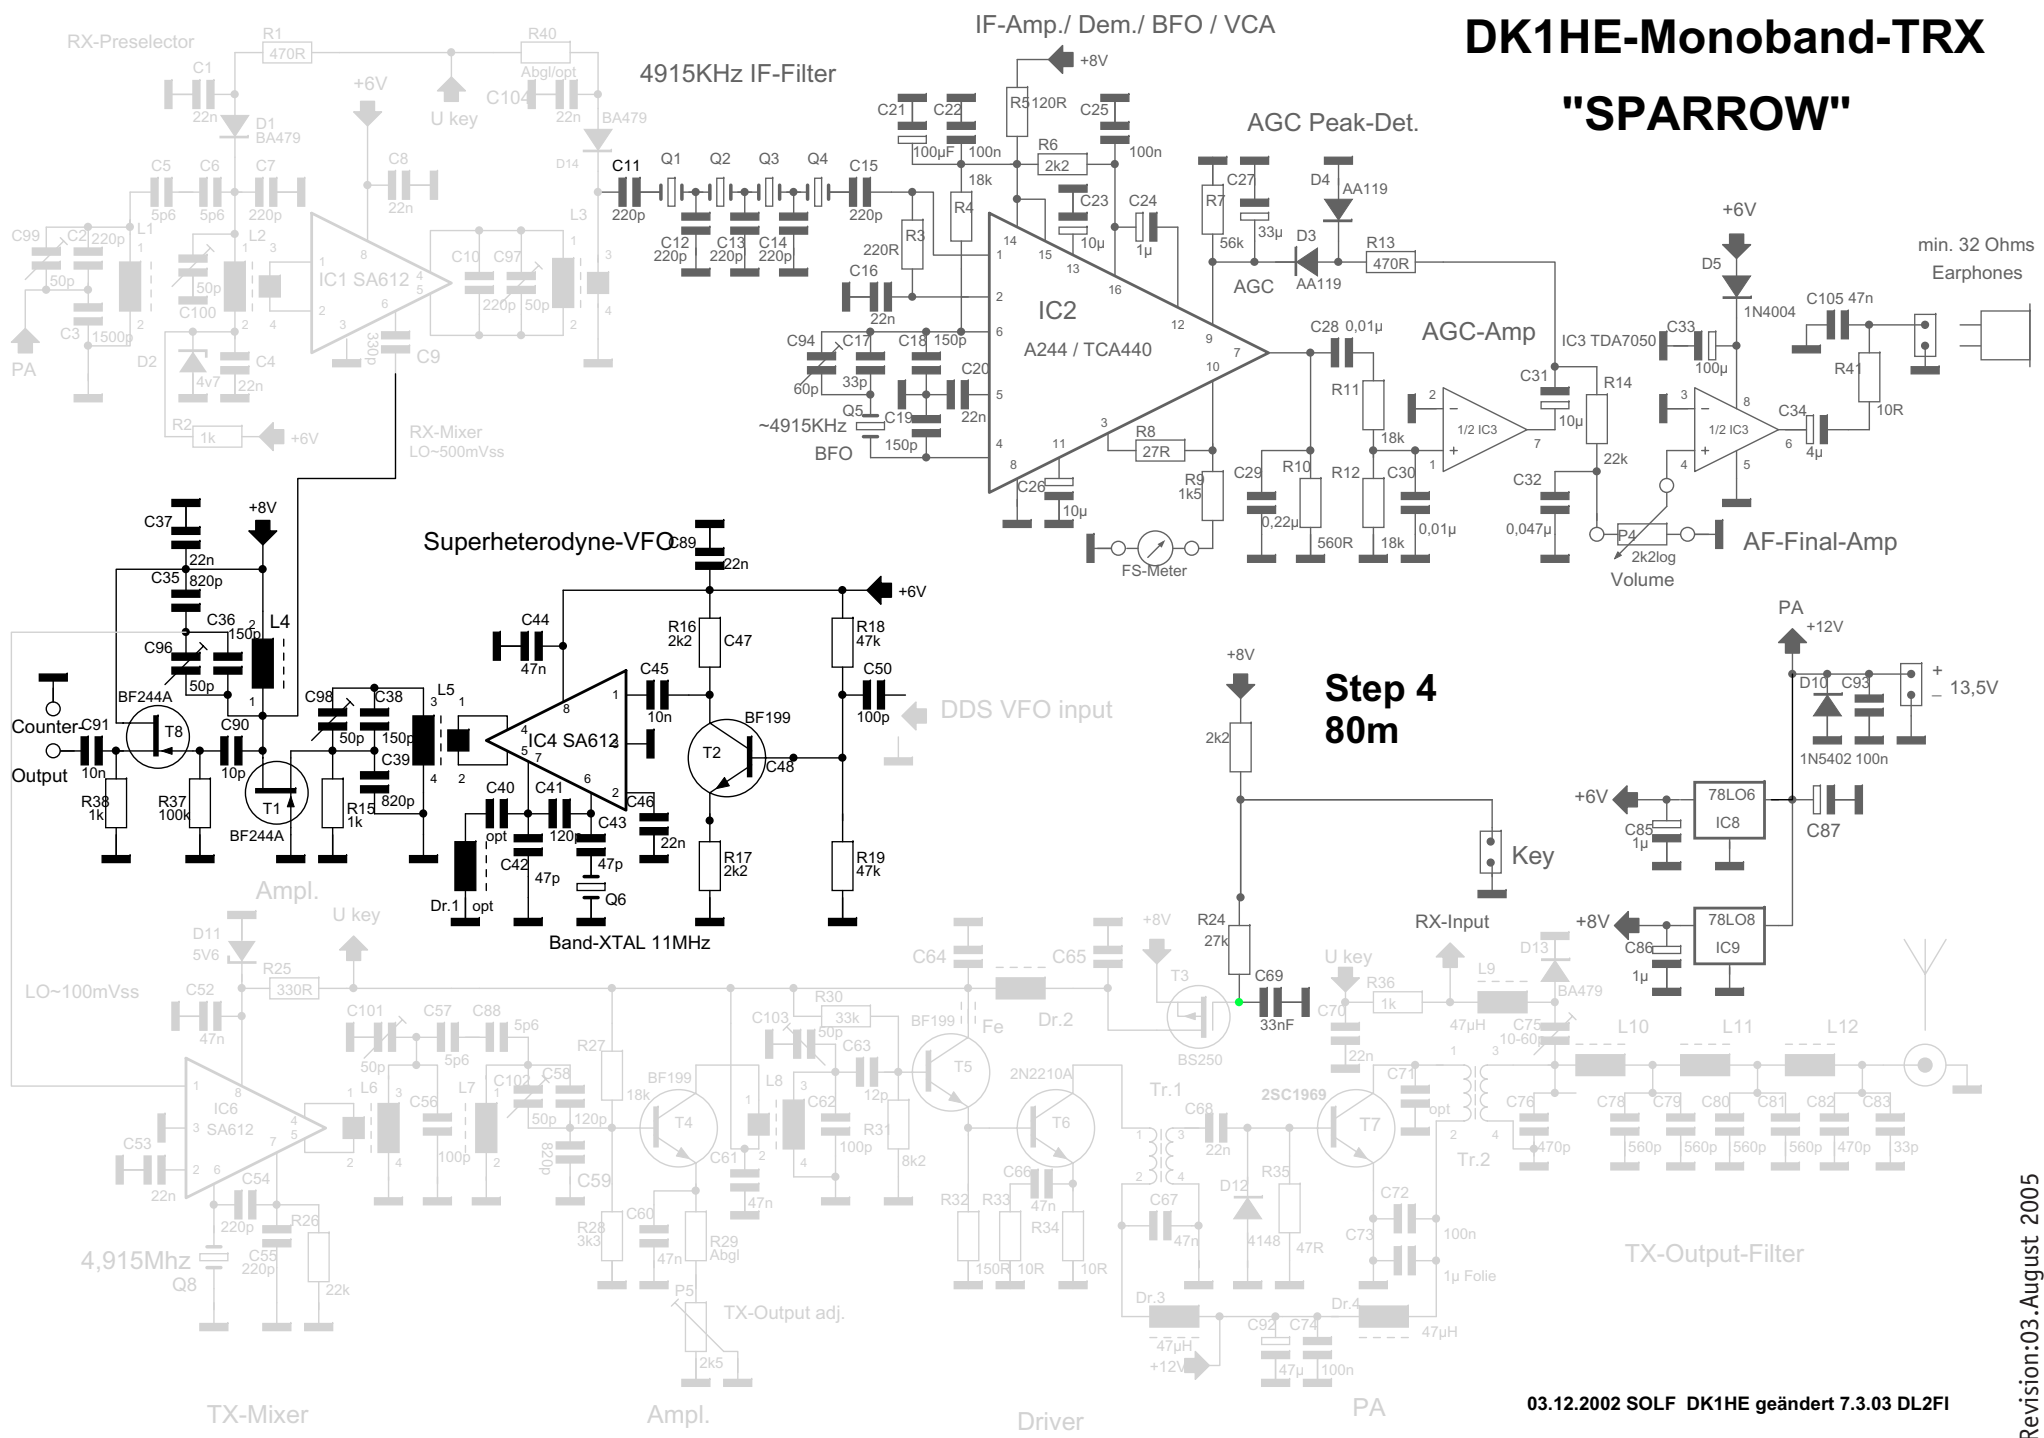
DK1HE-Monoband-TRX

"SPARROW"

IF-Amp./ Dem./ BFO / VCA

4915KHz IF-Filter

RX-Preselector

AGC Peak-Det.

AGC-Amp

AF-Final-Amp

min. 32 Ohms Earphones

Superheterodyne-VFO

DDS VFO input

Step 4
80m

Band-XTAL 11MHz

RX-Mixer
LO~500mVss

LO~100mVss

TX-Mixer

Ampl.

Ampl.

Driver

PA

TX-Output-Filter

TX-Output adj.

RX-Input

Key

Counter-
Output

FS-Meter

Volume

~4915KHz
BFO

AGC

IC2
A244 / TCA440

IC1 SA612

IC4 SA612

IC6 SA612

IC3 TDA7050

1/2 IC3

1/2 IC3

78LO6 IC8

78LO8 IC9

+6V +8V +12V U key PA 13,5V

4,915Mhz Q8

03.12.2002 SOLF DK1HE geändert 7.3.03 DL2FI

Revision:03.August 2005